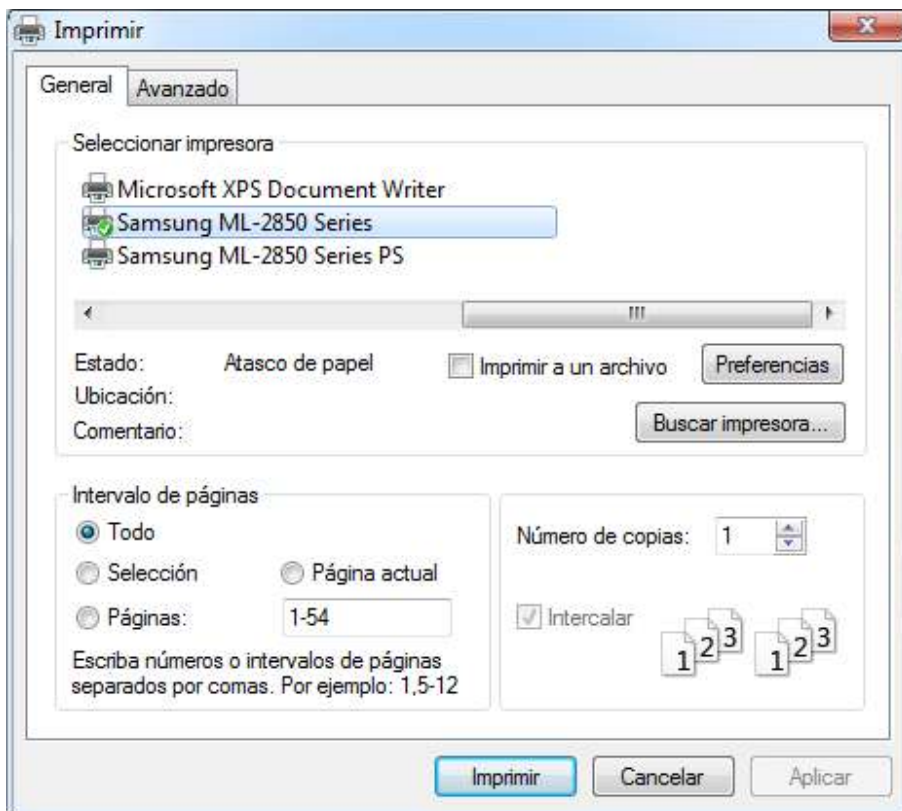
Imprimir

General | Avanzado

Seleccionar impresora

Microsoft XPS Document Writer
Samsung ML-2850 Series
Samsung ML-2850 Series PS

Estado: Atasco de papel
Ubicación:
Comentario:

Imprimir a un archivo

Preferencias

Buscar impresora...

Intervalo de páginas

Todo

Selección

Página actual

Páginas: 1-54

Escriba números o intervalos de páginas separados por comas. Por ejemplo: 1,5-12

Número de copias: 1

Intercalar

1 2 3 1 2 3

Imprimir | Cancelar | Aplicar